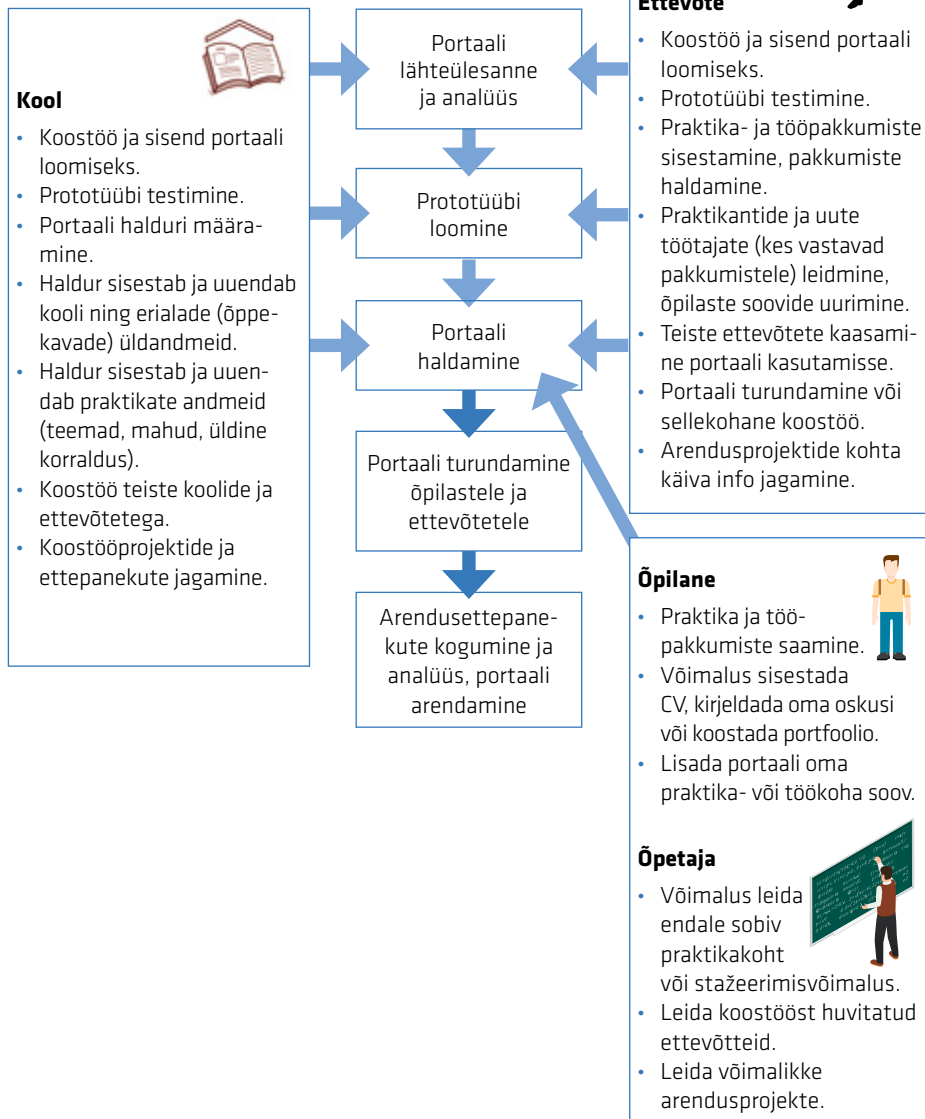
Kool

- Koostöö ja sisend portaali loomiseks.
- Prototüübi testimine.
- Portaali halduri määramine.
- Haldur sisestab ja uuendab kooli ning erialade (õppekavade) üldandmeid.
- Haldur sisestab ja uuendab praktikate andmeid (teemad, mahud, üldine korraldus).
- Koostöö teiste koolide ja ettevõtetega.
- Koostööprojektide ja ettepanekute jagamine.

Portaali lähteülesanne ja analüüs

Prototüübi loomine

Portaali haldamine

Portaali turundamine õpilastele ja ettevõtetele

Arendusettepanekute kogumine ja analüüs, portaali arendamine

Ettevõte

- Koostöö ja sisend portaali loomiseks.
- Prototüübi testimine.
- Praktika- ja tööpakkumiste sisestamine, pakkumiste haldamine.
- Praktikantide ja uute töötajate (kes vastavad pakkumistele) leidmine, õpilaste soovide uurimine.
- Teiste ettevõtete kaasamine portaali kasutamisse.
- Portaali turundamine või sellekohane koostöö.
- Arendusprojektide kohta käiva info jagamine.

Õpilane

- Praktika ja tööpakkumiste saamine.
- Võimalus sisestada CV, kirjeldada oma oskusi või koostada portfoolio.
- Lisada portaali oma praktika- või töökoha soov.

Õpetaja

- Võimalus leida endale sobiv praktikakoht või stažeerimisvõimalus.
- Leida koostööst huvitatud ettevõtteid.
- Leida võimalikke arendusprojekte.